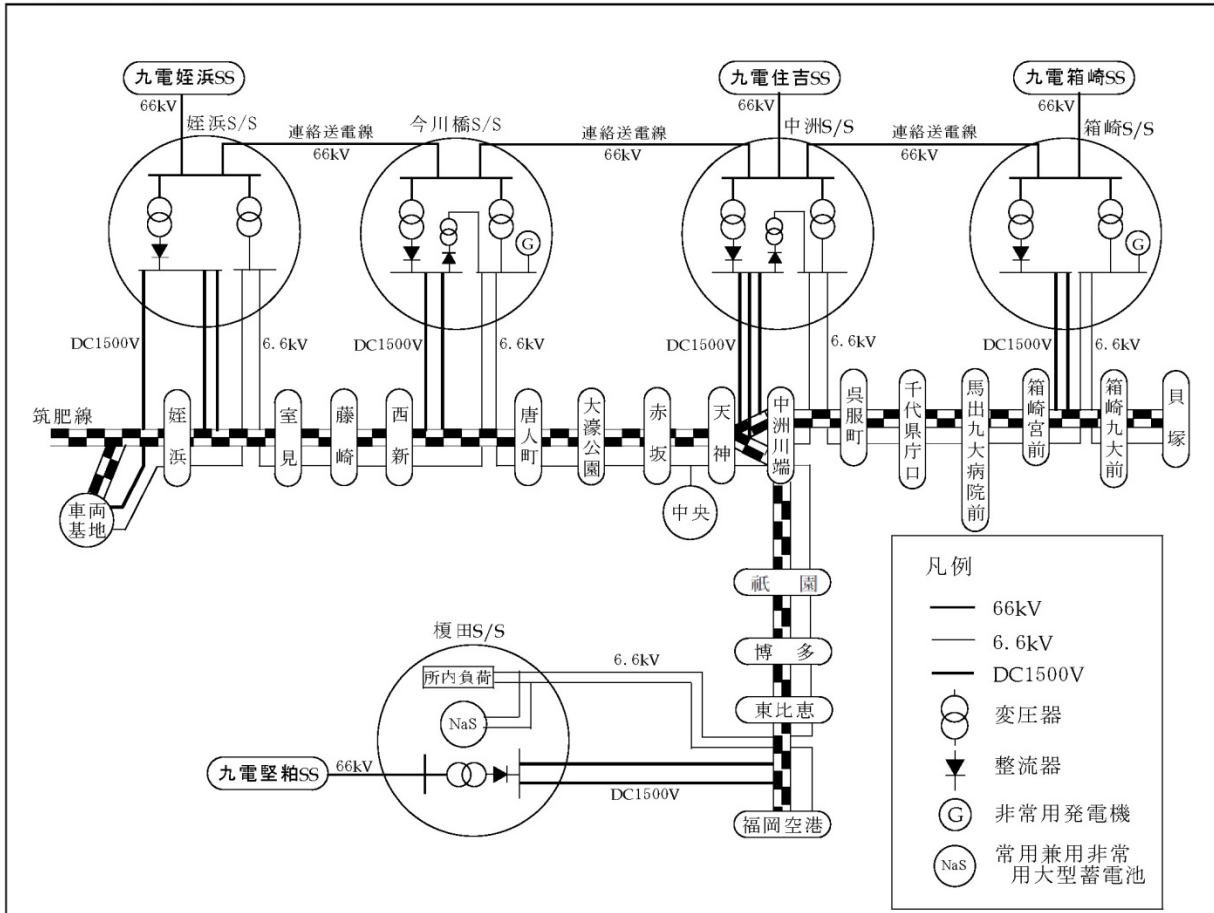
九電姪浜SS
66kV
姪浜S/S
連絡送電線
66kV
今川橋S/S
連絡送電線
66kV
九電住吉SS
66kV
中洲S/S
連絡送電線
66kV
九電箱崎SS
66kV
箱崎S/S

G
G

DC1500V
6.6kV
DC1500V
6.6kV
DC1500V
6.6kV
DC1500V
6.6kV

筑肥線
姪浜
室見
藤崎
西新
唐人町
大濠公園
赤坂
天神
中洲川端
呉服町
千代県庁口
馬出九大病院前
箱崎宮前
箱崎九大前
貝塚

車両基地
中央

祇園
博多
東比恵
福岡空港

榎田S/S
所内負荷
NaS
6.6kV
九電堅粕SS
66kV
DC1500V

凡例
66kV
6.6kV
DC1500V
変圧器
整流器
G 非常用発電機
NaS 常用兼用非常用大型蓄電池